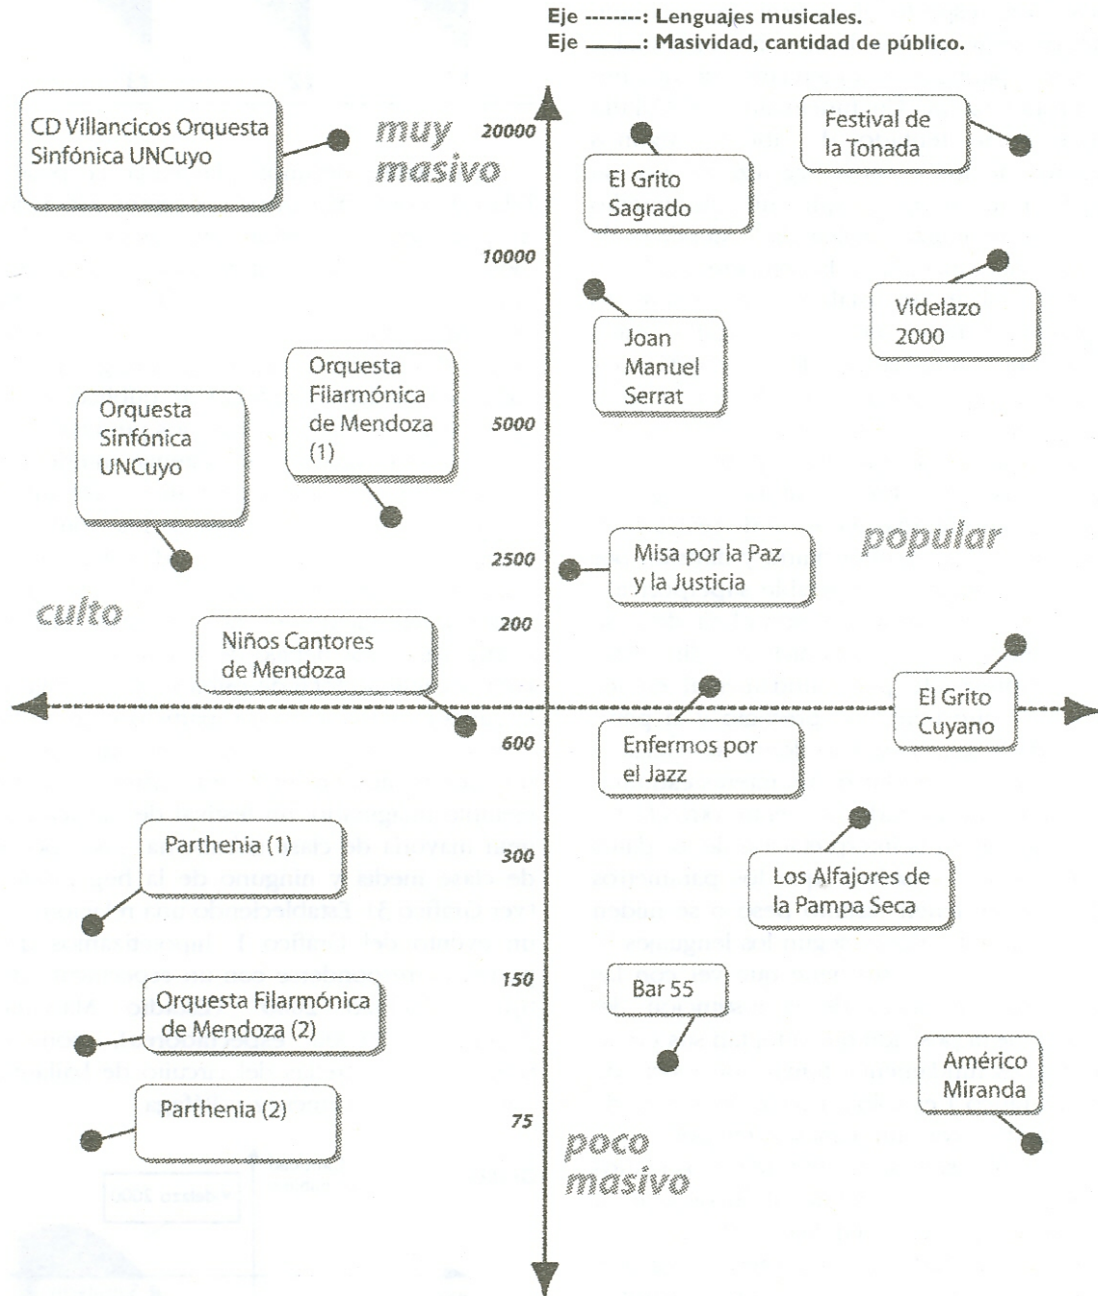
Eje --------: Lenguajes musicales.
Eje ———: Masividad, cantidad de público.

CD Villancicos Orquesta Sinfónica UNCuyo

muy masivo

20000

El Grito Sagrado

Festival de la Tonada

10000

Videlazo 2000

Joan Manuel Serrat

Orquesta Filarmónica de Mendoza (1)

Orquesta Sinfónica UNCuyo

5000

2500

Misa por la Paz y la Justicia

popular

culto

200

Niños Cantores de Mendoza

El Grito Cuyano

600

Enfermos por el Jazz

Parthenia (1)

300

Los Alfajores de la Pampa Seca

150

Bar 55

Orquesta Filarmónica de Mendoza (2)

Américo Miranda

Parthenia (2)

75

poco masivo